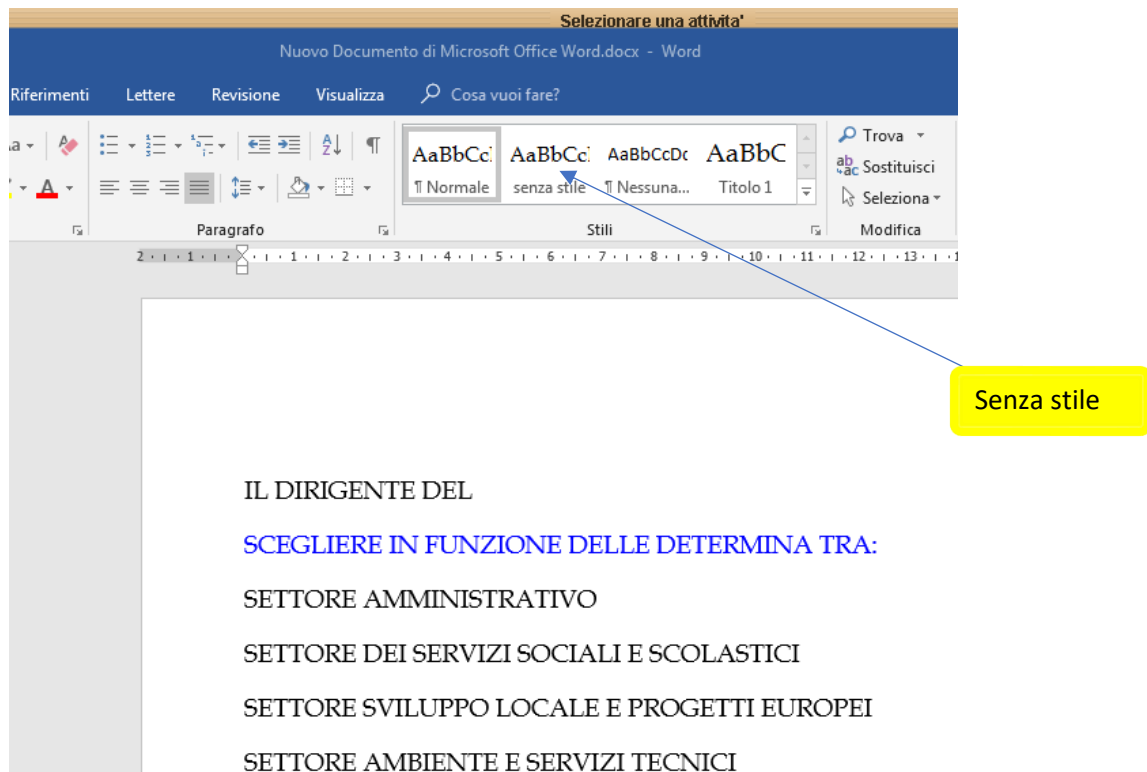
Selezionare una attivita'

Nuovo Documento di Microsoft Office Word.docx - Word

Riferimenti Lettere Revisione Visualizza Cosa vuoi fare?

AaBbCcI AaBbCcI AaBbCcDc AaBbC
¶ Normale senza stile ¶ Nessuna... Titolo 1

Trova
Sostituisci
Seleziona

Paragrafo Stili Modifica

2 · 1 · 1 · 2 · 3 · 4 · 5 · 6 · 7 · 8 · 9 · 10 · 11 · 12 · 13 ·

Senza stile

IL DIRIGENTE DEL

SCEGLIERE IN FUNZIONE DELLE DETERMINA TRA:

SETTORE AMMINISTRATIVO

SETTORE DEI SERVIZI SOCIALI E SCOLASTICI

SETTORE SVILUPPO LOCALE E PROGETTI EUROPEI

SETTORE AMBIENTE E SERVIZI TECNICI